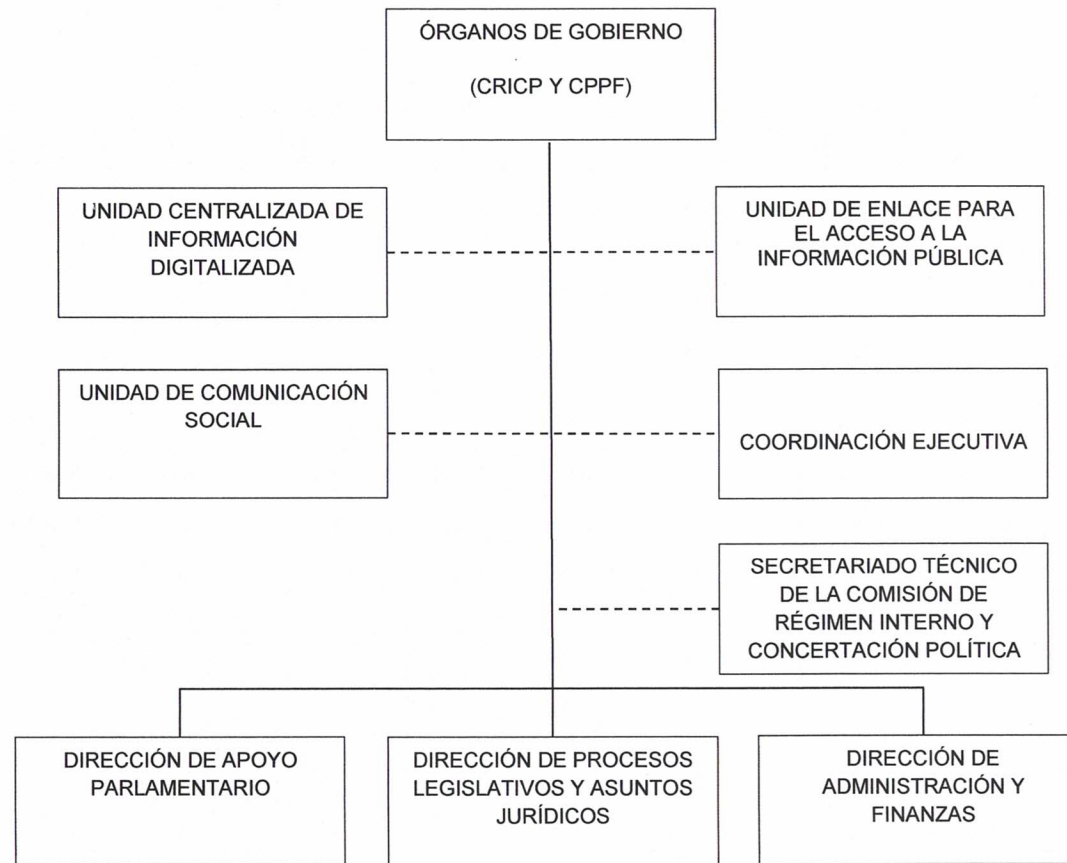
ÓRGANOS DE GOBIERNO

(CRICP Y CPPF)

UNIDAD CENTRALIZADA DE INFORMACIÓN DIGITALIZADA

UNIDAD DE ENLACE PARA EL ACCESO A LA INFORMACIÓN PÚBLICA

UNIDAD DE COMUNICACIÓN SOCIAL

COORDINACIÓN EJECUTIVA

SECRETARIADO TÉCNICO DE LA COMISIÓN DE RÉGIMEN INTERNO Y CONCERTACIÓN POLÍTICA

DIRECCIÓN DE APOYO PARLAMENTARIO

DIRECCIÓN DE PROCESOS LEGISLATIVOS Y ASUNTOS JURÍDICOS

DIRECCIÓN DE ADMINISTRACIÓN Y FINANZAS